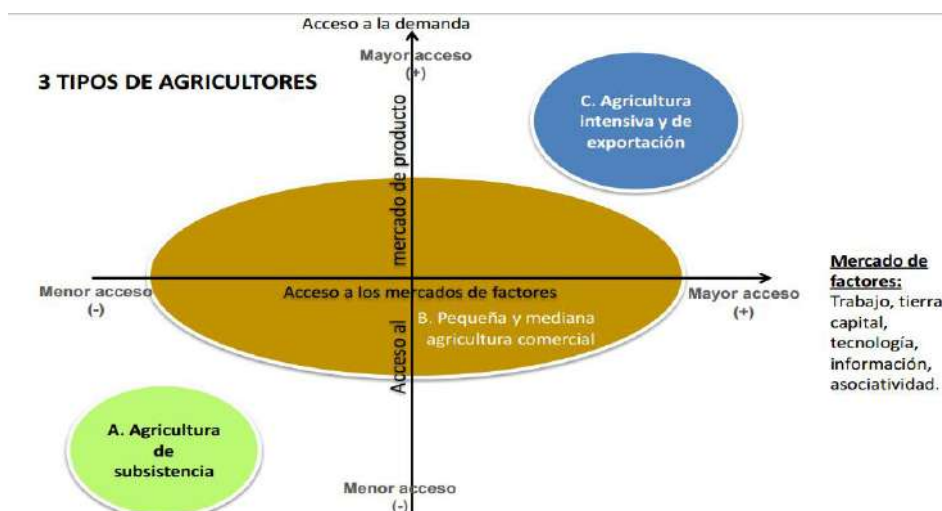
Acceso a la demanda

Mayor acceso (+)

3 TIPOS DE AGRICULTORES

C. Agricultura intensiva y de exportación

Acceso al mercado de producto

Mercado de factores: Trabajo, tierra capital, tecnología, información, asociatividad.

Menor acceso (-)

Acceso a los mercados de factores

Mayor acceso (+)

B. Pequeña y mediana agricultura comercial

A. Agricultura de subsistencia

Menor acceso (-)